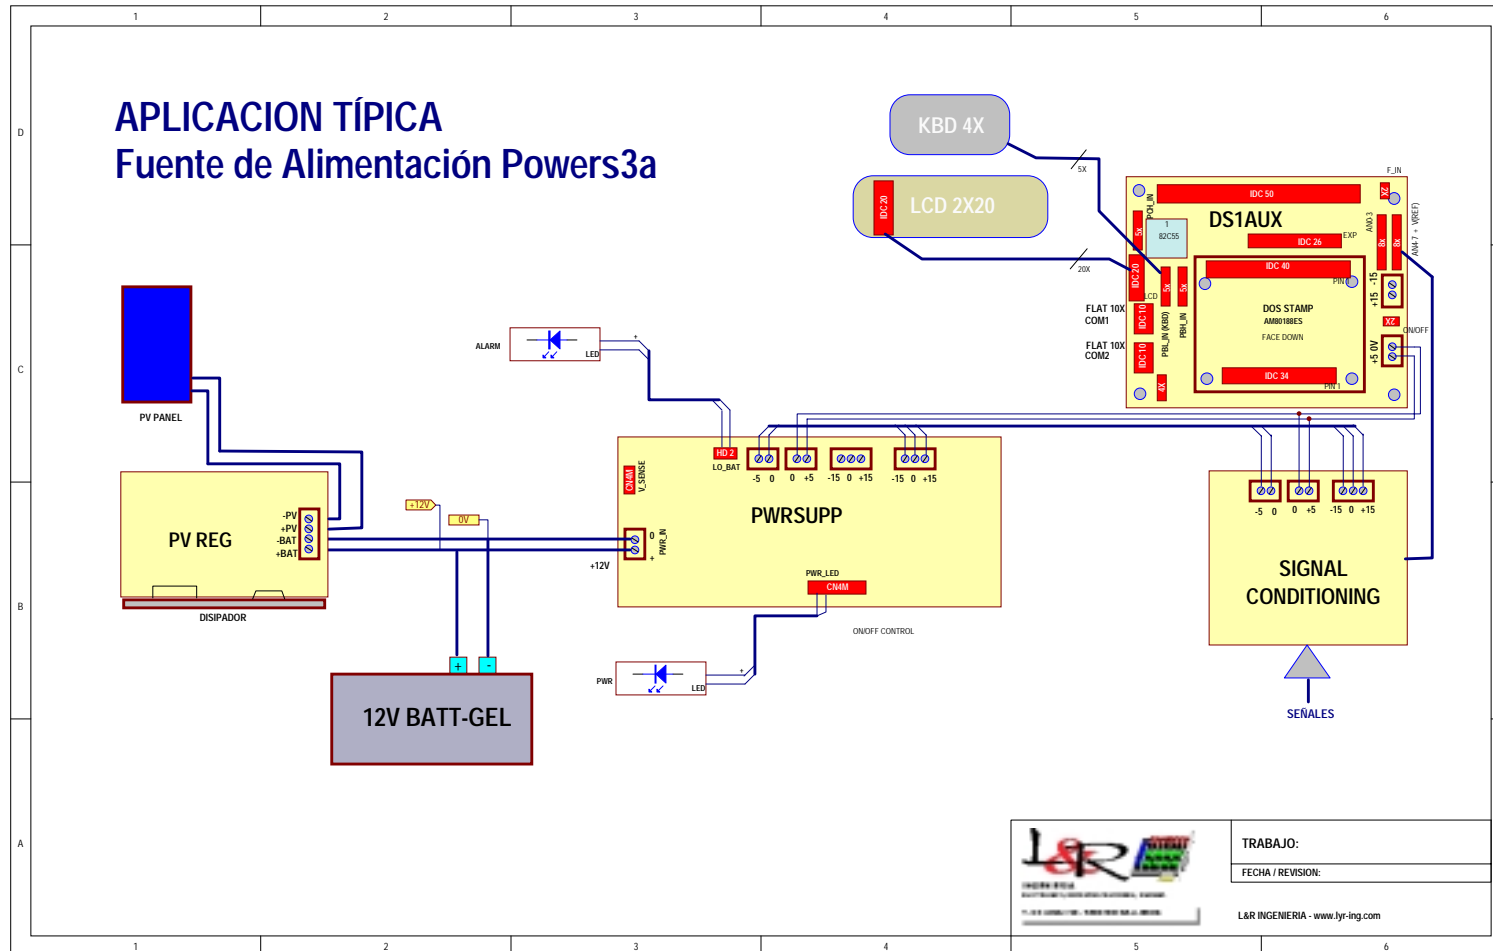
1 2 3 4 5 6

D

C

B

A

APLICACION TÍPICA
Fuente de Alimentación Powers3a

KBD 4X

IDC 20
LCD 2X20

5X

20X

F_IN

IDC 50

DS1AUX

82C55

IDC 26

EXP

IDC 40

PIN1

DOS STAMP
AM80188ES
FACE DOWN

IDC 34

PIN 1

FLAT 10X
COM1

FLAT 10X
COM2

IDC 20

LCD

IDC 10

IDC 10

PBL_IN (KBD)

PBH_IN

POL_IN

5x

5x

5x

4X

XC

XC

8x

8x

AN0-3

AN4-7 + V(REF)

+15 -15

+5 0V

ON/OFF

PV PANEL

ALARM

LED

PV REG

-PV
+PV
-BAT
+BAT

DISIPADOR

+12V

0V

CN4M
V_SENSE

HD 2
LO_BAT

-5 0

0 +5

-15 0 +15

-15 0 +15

PWRSUPP

0
+
PWR_IN

+12V

PWR_LED
CN4M

ON/OFF CONTROL

PWR

LED

12V BATT-GEL

SIGNAL
CONDITIONING

-5 0

0 +5

-15 0 +15

SEÑALES

TRABAJO:

FECHA / REVISION:

L&R INGENIERIA - www.lyr-ing.com

1 2 3 4 5 6